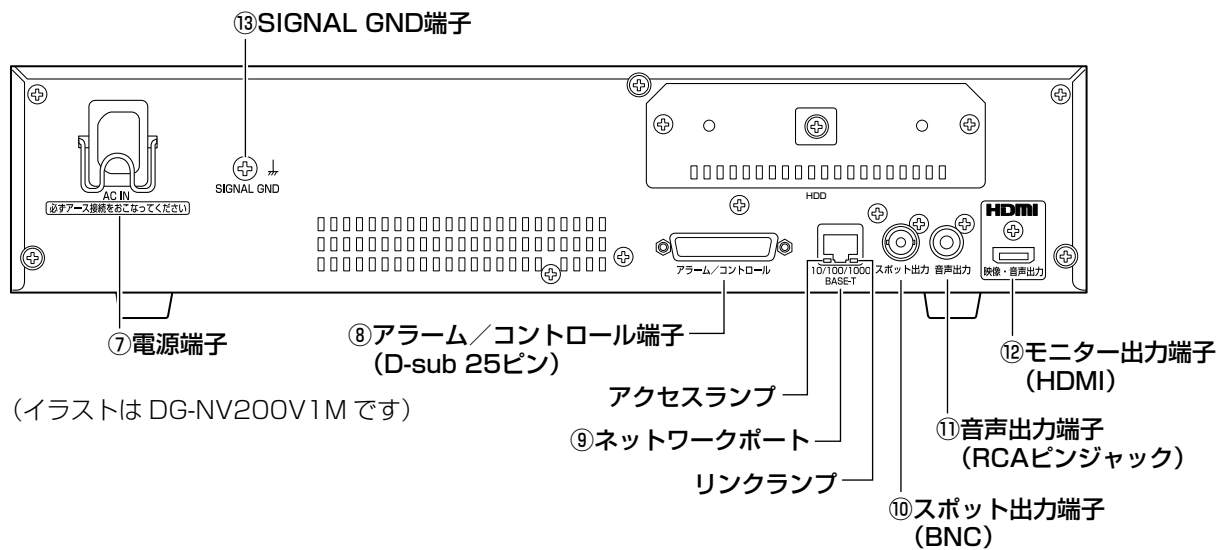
⑬SIGNAL GND端子

AC IN
必ずアース接続をおこなってください

SIGNAL GND

HDD

HDMI

アラーム／コントロール

10/100/1000 BASE-T

スポット出力

音声出力

映像・音声出力

⑦電源端子

⑧アラーム／コントロール端子
(D-sub 25ピン)

⑫モニター出力端子
(HDMI)

(イラストは DG-NV200V1M です)

アクセスランプ

⑨ネットワークポート

リンクランプ

⑪音声出力端子
(RCAピンジャック)

⑩スポット出力端子
(BNC)